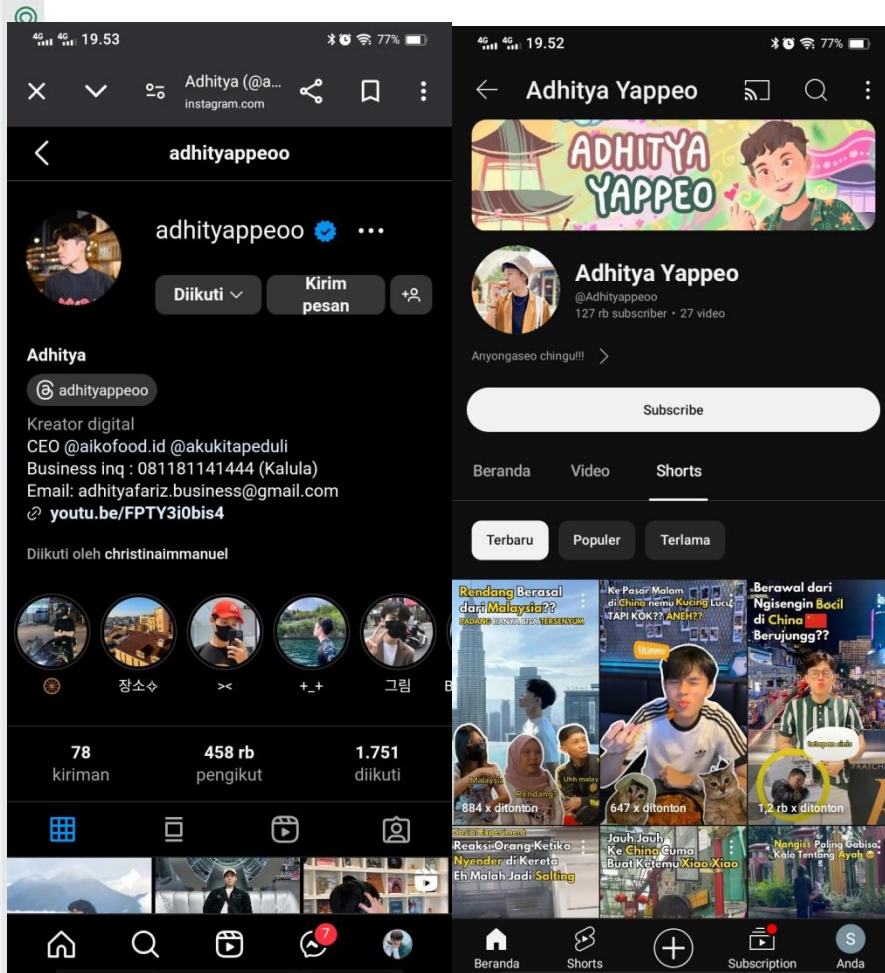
4G 4G 19.53 77%

Adhitya (@a...
instagram.com

adhityappeoo

adhityappeoo

Diikuti

Kirim pesan

Adhitya

adhityappeoo

Kreator digital
CEO @aikofood.id @akukitapeduli
Business inq : 081181141444 (Kalula)
Email: adhityafariz.business@gmail.com
youtu.be/FPTY3i0bis4

Diikuti oleh christinaimmanuel

장소수
><
+_+
그림
B

78
kiriman

458 rb
pengikut

1.751
diikuti

7

4G 4G 19.52 77%

Adhitya Yappeo

ADHITYA YAPPEO

Adhitya Yappeo
@Adhityappeoo
127 rb subscriber • 27 video

Anyongaseo chingu!!!

Subscribe

Beranda
Video
Shorts

Terbaru
Populer
Terlama

Rendang Berasal dari Malaysia??
PADANG BANYA BISA TERSENYUM
Malaysia
Rendang?
Uhh malay
884 x ditonton

Ke Pasar Malam di China nemu Kucing Lucu TAPI KOK?? ANEH??
647 x ditonton

Berawal dari Ngisengin Bocil di China Berujungg??
1,2 rb x ditonton

Social Experiment
Reaksi Orang Ketika Nyender di Kereta Eh Malah Jadi Salting

Jauh Jauh Ke China Cuma Buat Ketemu Xiao Xiao

Nangiss Paling Gabisa Kalo Tentang Ayah

Beranda
Shorts
Subscription
S
Anda